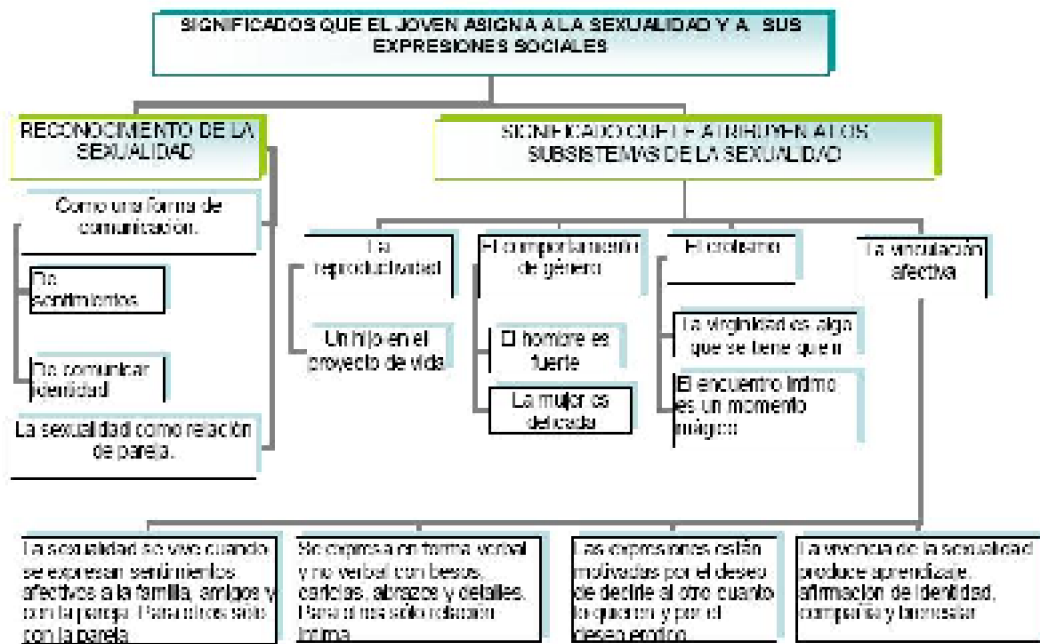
SIGNIFICADOS QUE EL JOVEN ASIGNA A LA SEXUALIDAD Y A SUS EXPRESIONES SOCIALES

RECONOCIMIENTO DE LA SEXUALIDAD

SIGNIFICADO QUE LE ATRIBUYEN A LOS SUBSISTEMAS DE LA SEXUALIDAD

Como una forma de comunicación.

De sentimientos

De comunicar identidad

La sexualidad como relación de pareja.

La reproductividad

Un hijo en el proyecto de vida

El comportamiento de género

El hombre es fuerte

La mujer es delicada

El erotismo

La virginidad es algo que se tiene que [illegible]

El encuentro íntimo es un momento mágico

La vinculación afectiva

La sexualidad se vive cuando se expresan sentimientos afectivos a la familia, amigos y con la pareja. Para otros sólo con la pareja

Se expresa en forma verbal y no verbal con besos, caricias, abrazos y detalles. Para otros sólo relación íntima

Las expresiones están motivadas por el deseo de decirle al otro cuanto lo quieren y por el deseo erótico

La vivencia de la sexualidad produce aprendizaje, afirmación de identidad, compañía y bienestar